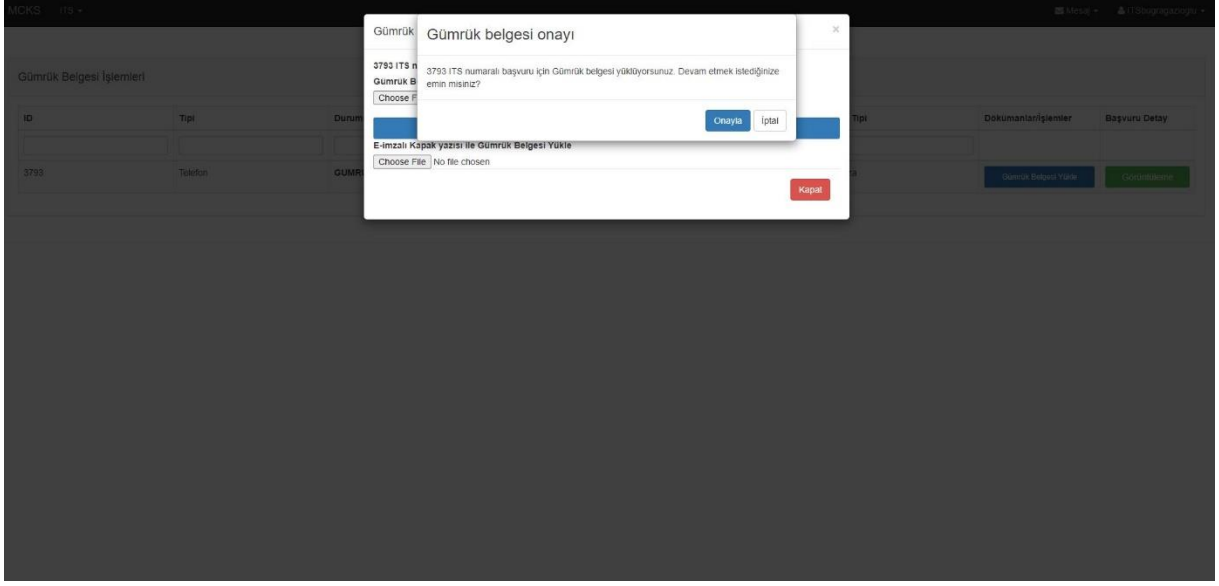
MCKS ITS ▾

Mesaj ▾ ITSbugragazioglu ▾

Gümrük Belgesi İşlemleri

| ID | Tipi | Durum | | Tipi | Dokümanlar/İşlemler | Başvuru Detay |
|---|---|---|---|---|---|---|
| 3793 | Telefon | GUMR | | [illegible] | Gümrük Belgesi Yükle | Görüntüleme |

Gümrük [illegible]

3793 ITS n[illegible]

Gümrük B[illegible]

Choose F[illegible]

E-imzalı Kapak yazısı ile Gümrük Belgesi Yükle

Choose File No file chosen

Kapat

Gümrük belgesi onayı

3793 ITS numaralı başvuru için Gümrük belgesi yüklüyorsunuz. Devam etmek istediğinize emin misiniz?

Onayla İptal